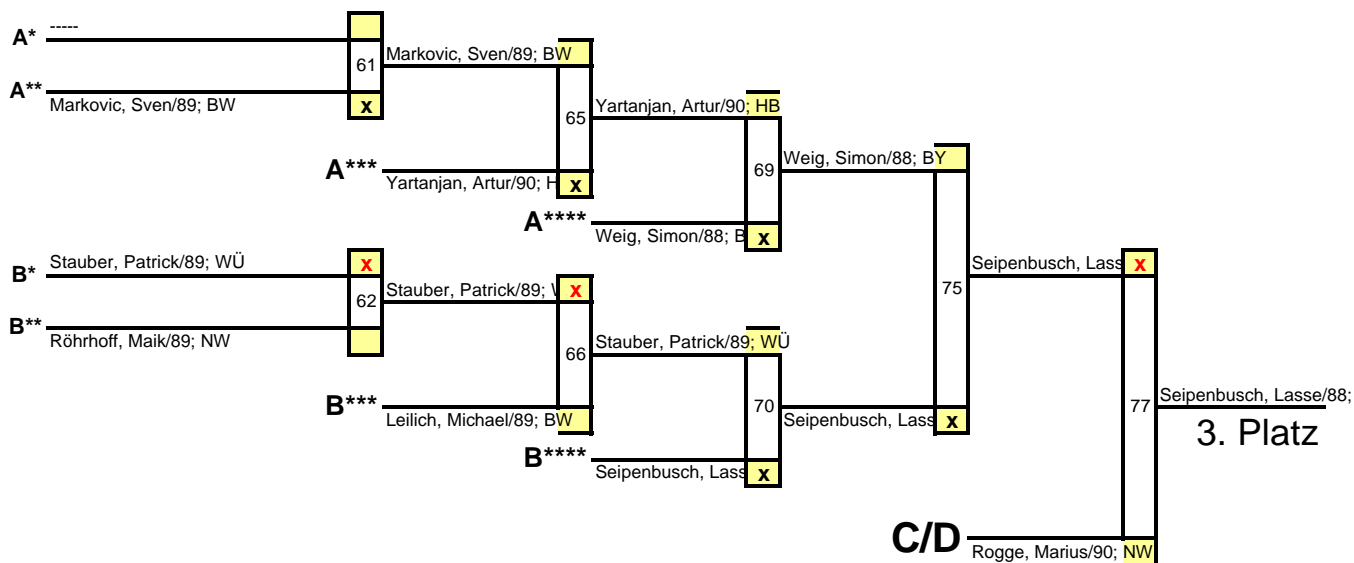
A* -----

A** Markovic, Sven/89; BW

61 x

Markovic, Sven/89; BW

A*** Yartanjan, Artur/90; H x

65

Yartanjan, Artur/90; HB

A**** Weig, Simon/88; B x

69

Weig, Simon/88; BY

B* Stauber, Patrick/89; WÜ x

B** Röhrhoff, Maik/89; NW

62

Stauber, Patrick/89; W x

B*** Leilich, Michael/89; BW

66

Stauber, Patrick/89; WÜ

B**** Seipenbusch, Lass x

70

Seipenbusch, Lass x

75

Seipenbusch, Lass x

C/D Rogge, Marius/90; NW

77

Seipenbusch, Lasse/88;

3. Platz